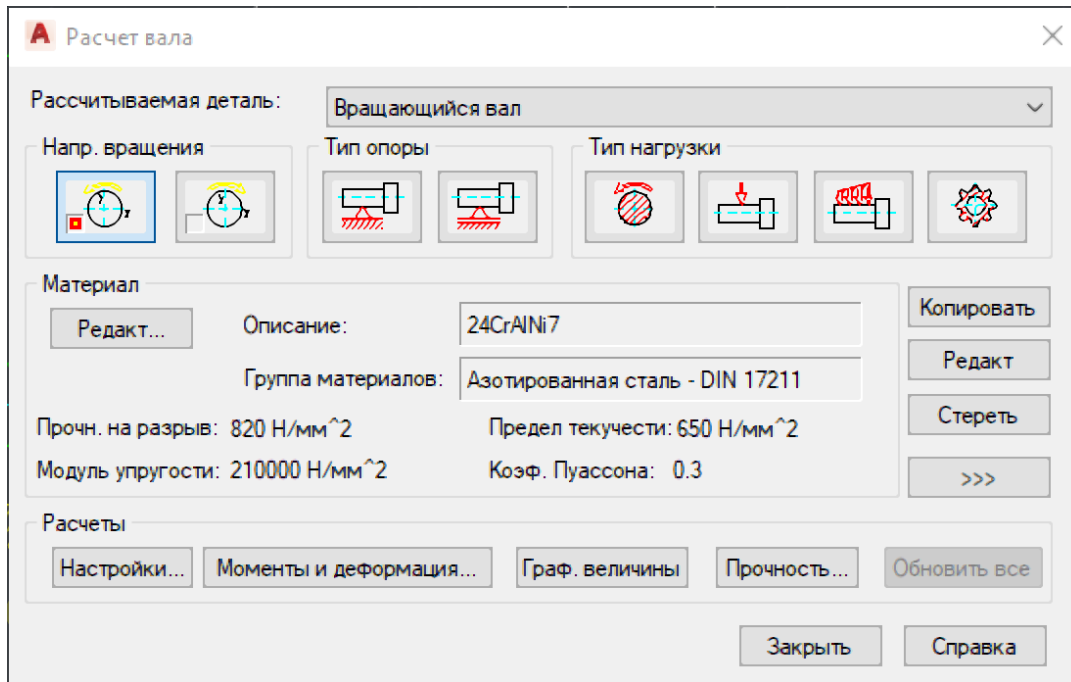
A Расчет вала

Рассчитываемая деталь: Вращающийся вал

Напр. вращения

Тип опоры

Тип нагрузки

Материал

Редакт...

Описание: 24CrAlNi7

Группа материалов: Азотированная сталь - DIN 17211

Прочн. на разрыв: 820 Н/мм^2

Предел текучести: 650 Н/мм^2

Модуль упругости: 210000 Н/мм^2

Коэф. Пуассона: 0.3

Копировать

Редакт

Стереть

>>>

Расчеты

Настройки...

Моменты и деформация...

Граф. величины

Прочность...

Обновить все

Закрыть

Справка